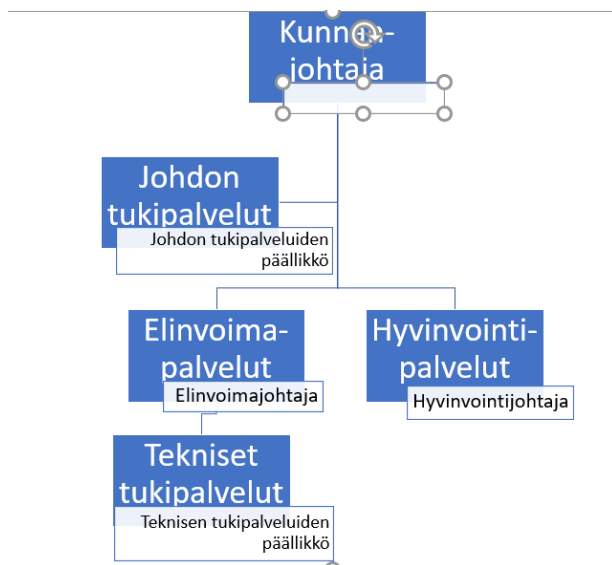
Kunn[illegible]-johtaja

Johdon tukipalvelut

Johdon tukipalveluiden päällikkö

Elinvoima-palvelut

Elinvoimajohtaja

Hyvinvointi-palvelut

Hyvinvointijohtaja

Tekniset tukipalvelut

Teknisen tukipalveluiden päällikkö